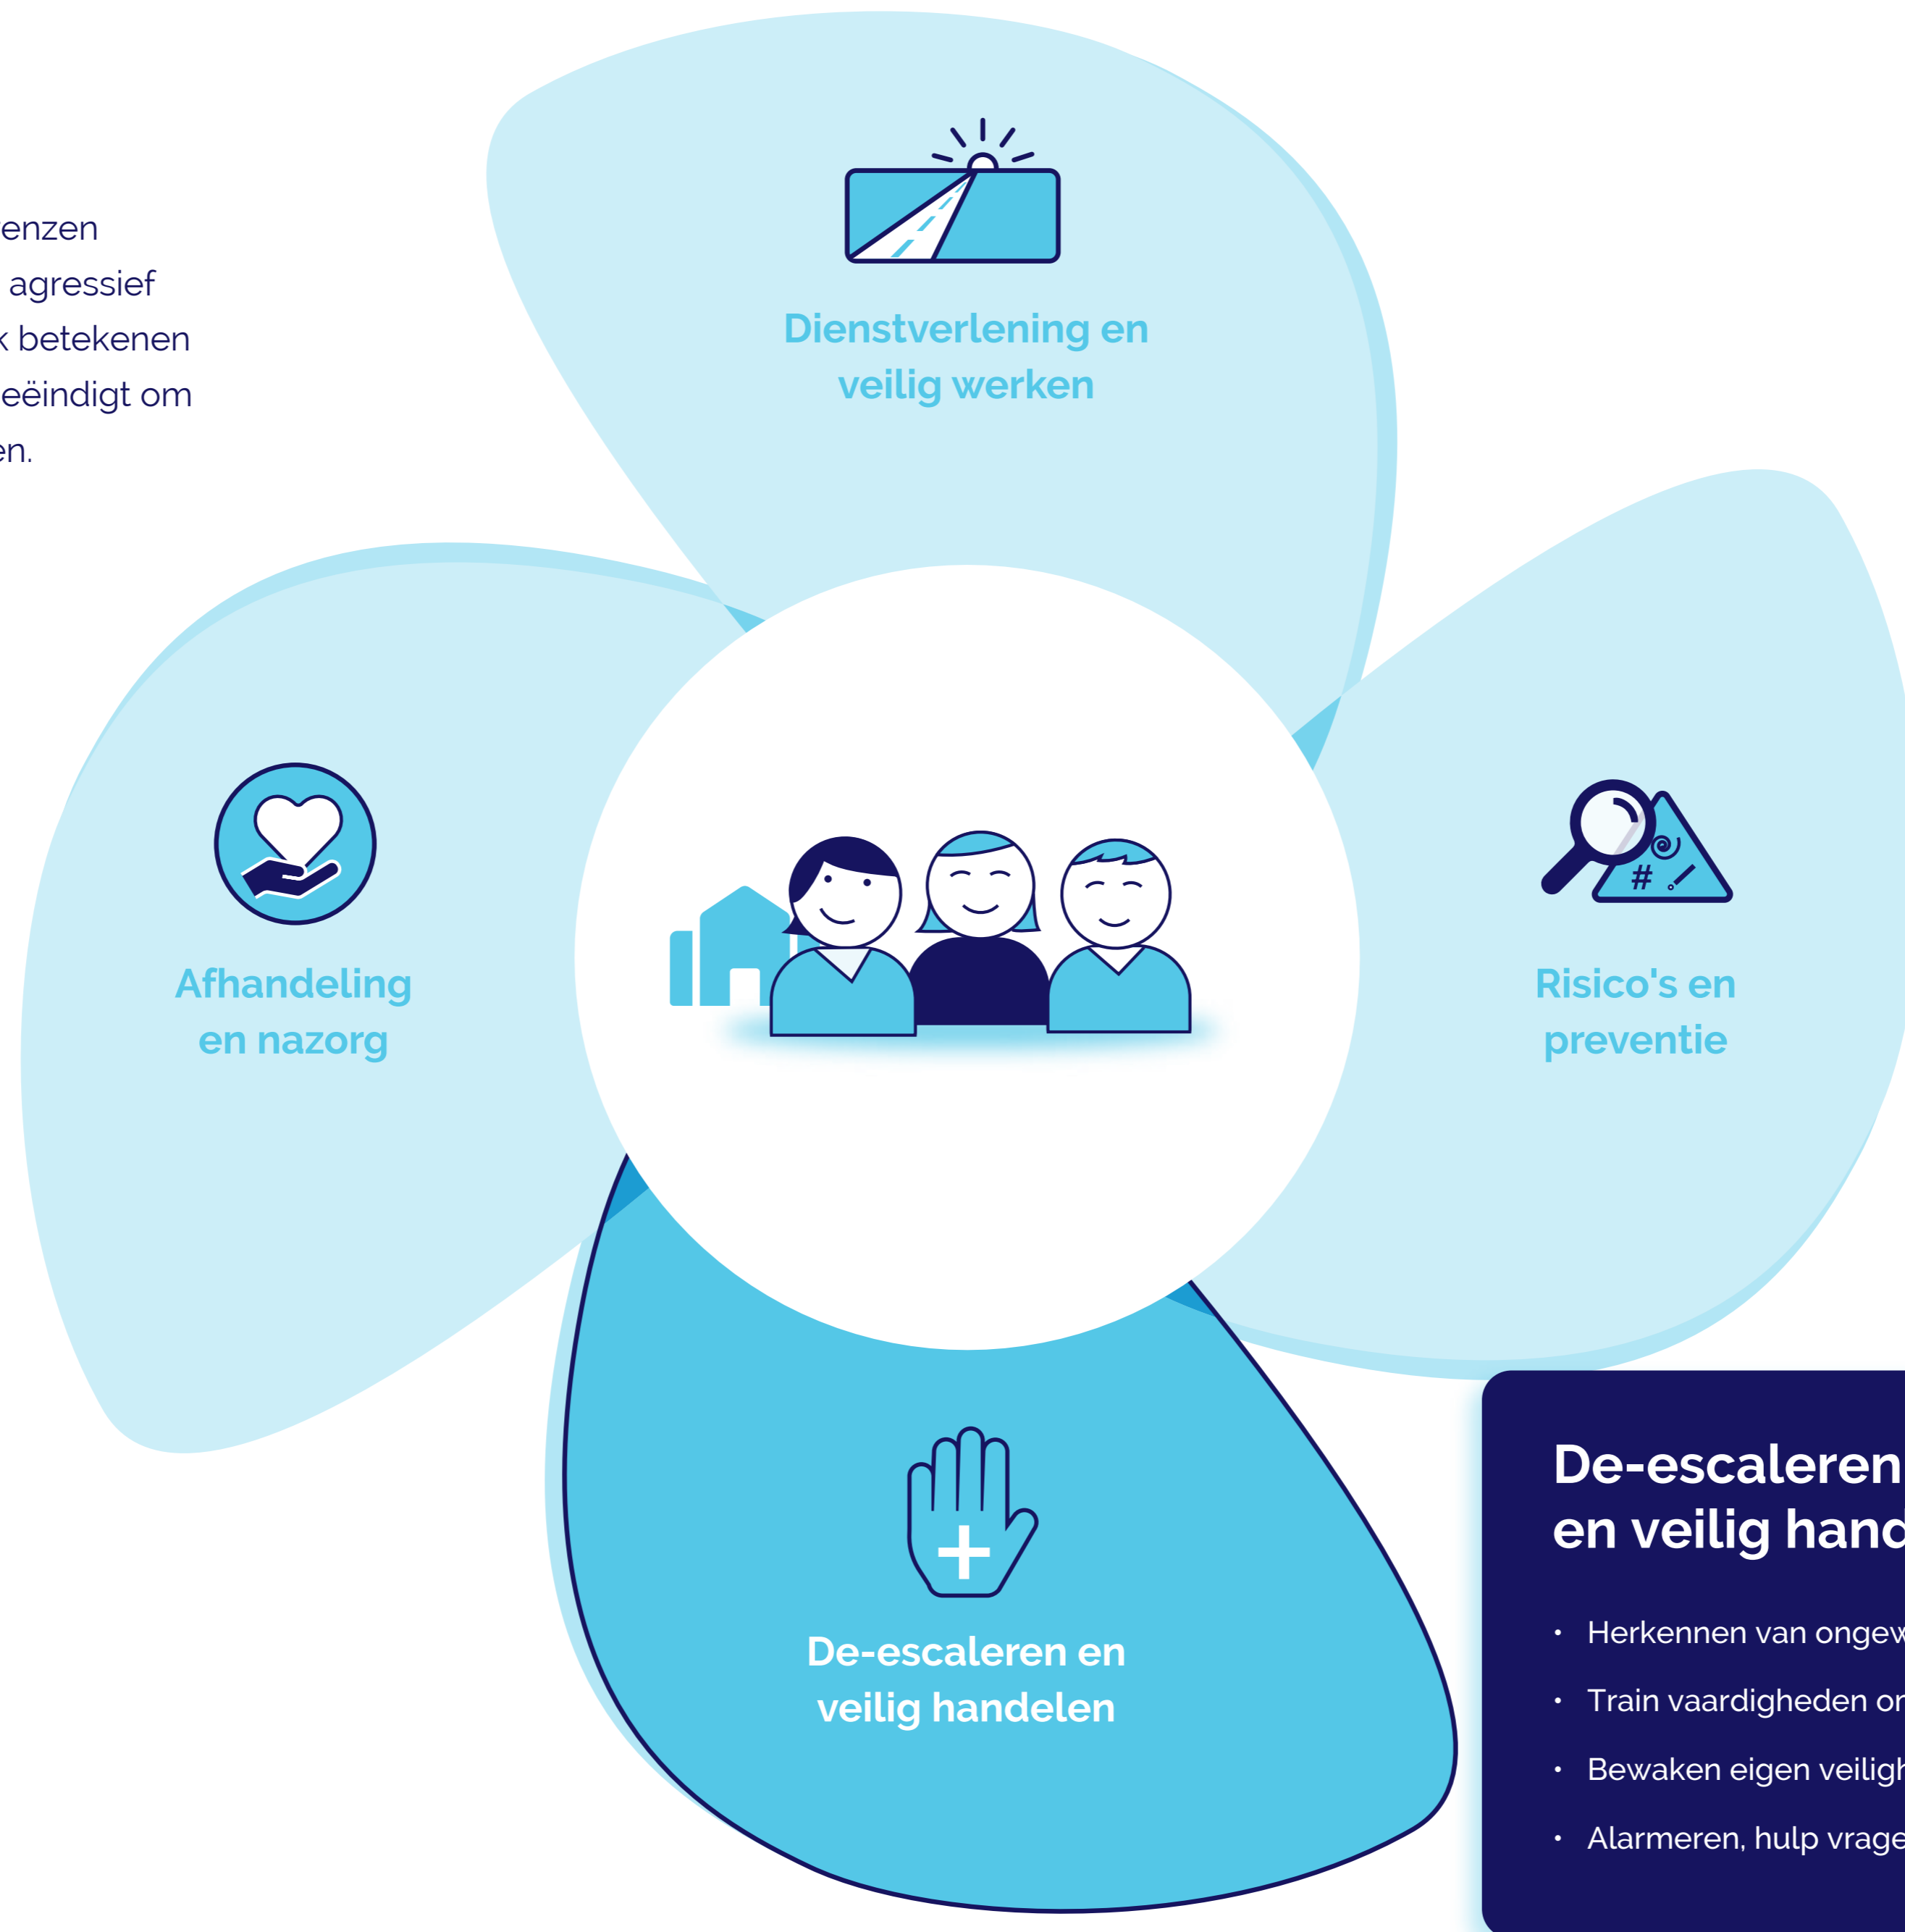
enzen
agressief
k betekenen
eëindigt om
en.

Dienstverlening en veilig werken

Afhandeling en nazorg

Risico's en preventie

De-escaleren en veilig handelen

De-escaleren en veilig hand

- Herkennen van ongew
- Train vaardigheden o
- Bewaken eigen veiligh
- Alarmeren, hulp vrage